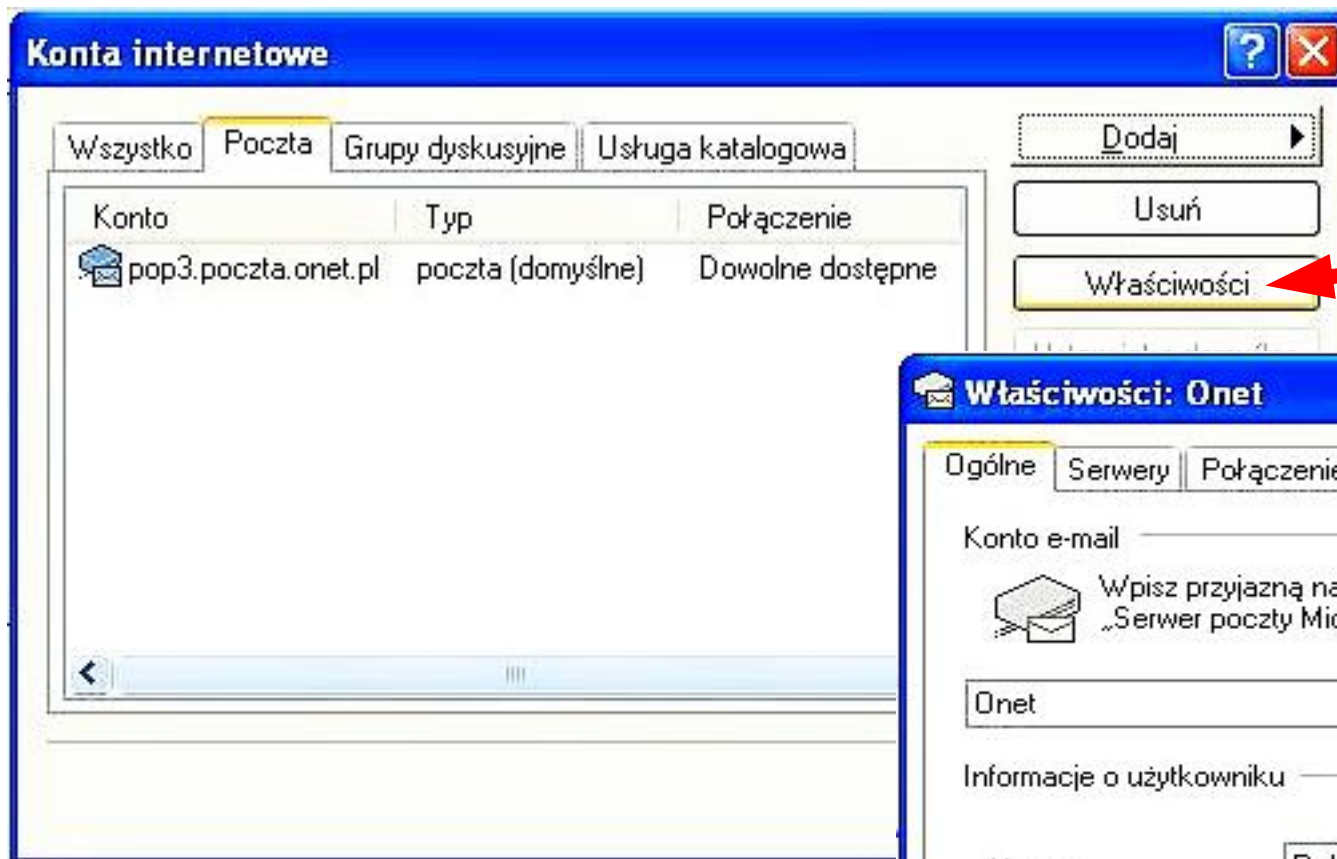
Konta internetowe

Wszystko | Poczta | Grupy dyskusyjne | Usługa katalogowa

| Konto | Typ | Połączenie |
|---|---|---|
| pop3.poczta.onet.pl | poczta (domyślne) | Dowolne dostępne |

Dodaj
Usuń
Właściwości
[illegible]

Właściwości: Onet

Ogólne | Serwery | Połączenie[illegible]

Konto e-mail

Wpisz przyjazną na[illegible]
„Serwer poczty Mi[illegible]

Onet

Informacje o użytkowniku